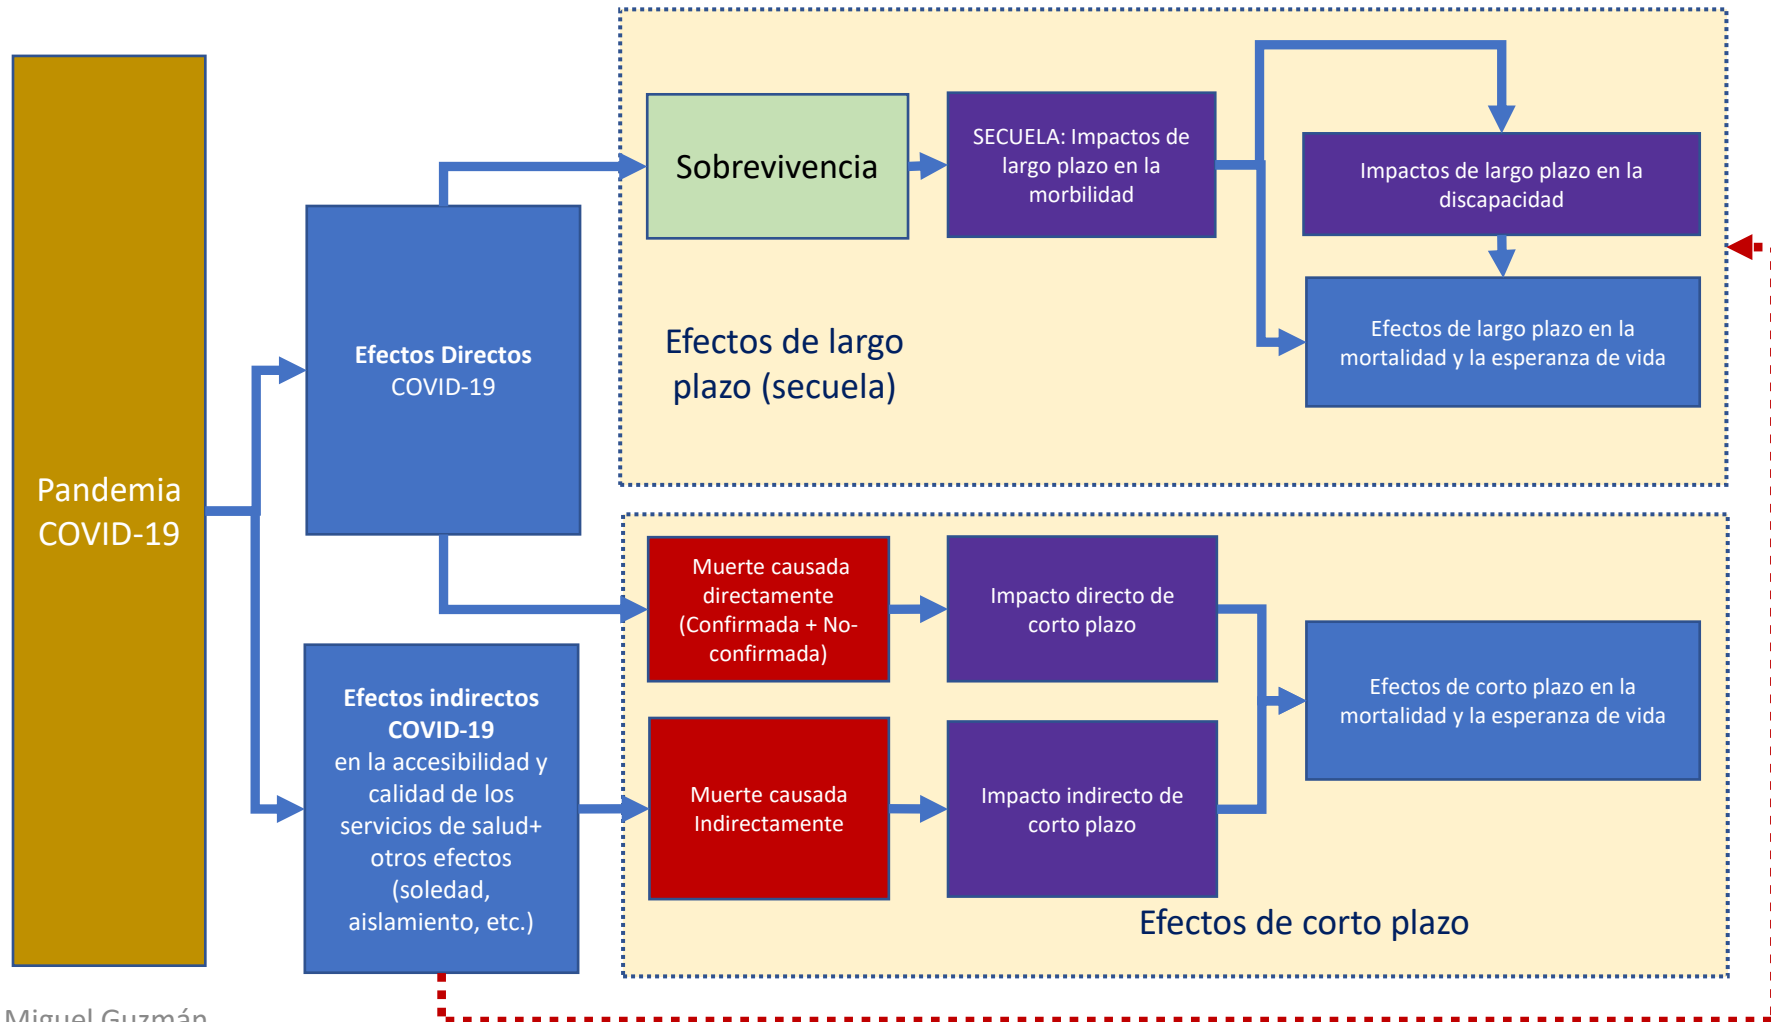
Pandemia COVID-19

Efectos Directos
COVID-19

Efectos indirectos COVID-19
en la accesibilidad y calidad de los servicios de salud+ otros efectos (soledad, aislamiento, etc.)

Sobrevivencia

SECUELA: Impactos de largo plazo en la morbilidad

Impactos de largo plazo en la discapacidad

Efectos de largo plazo en la mortalidad y la esperanza de vida

Efectos de largo plazo (secuela)

Muerte causada directamente (Confirmada + No-confirmada)

Impacto directo de corto plazo

Efectos de corto plazo en la mortalidad y la esperanza de vida

Muerte causada Indirectamente

Impacto indirecto de corto plazo

Efectos de corto plazo

Miguel Guzmán